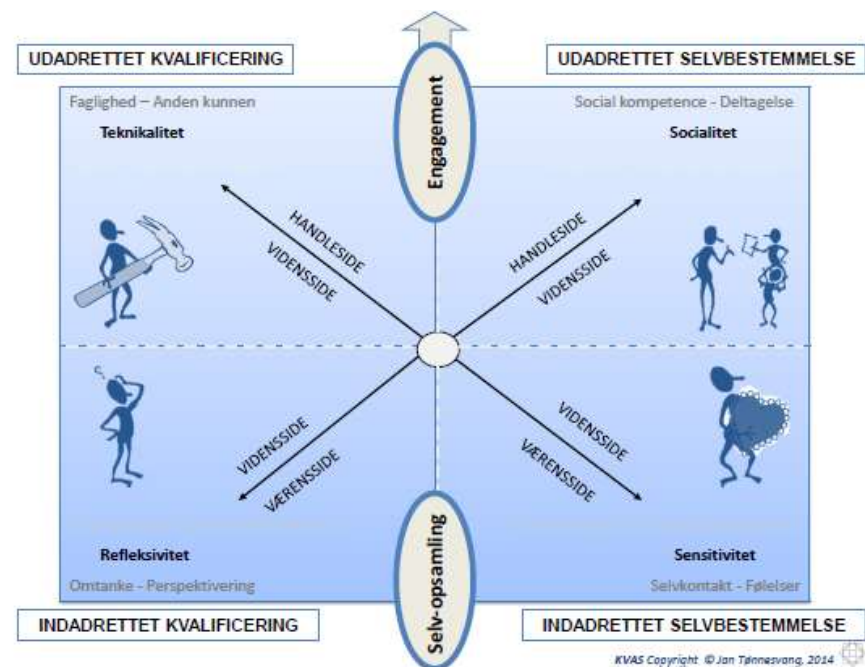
UDADRETTET KVALIFICERING

UDADRETTET SELVBESTEMMELSE

Engagement

Faglighed – Anden kunnen

Teknikalitet

Social kompetence - Deltagelse

Socialitet

HANDLESIDE

VIDENSSIDE

HANDLESIDE

VIDENSSIDE

VIDENSSIDE

VÆRENSSIDE

VIDENSSIDE

VÆRENSSIDE

Refleksivitet

Omtanke - Perspektivering

Sensitivitet

Selvkontakt - Følelser

Selv-opsamling

INDADRETTET KVALIFICERING

INDADRETTET SELVBESTEMMELSE

KVAS Copyright © Jan Tønnesvang, 2014